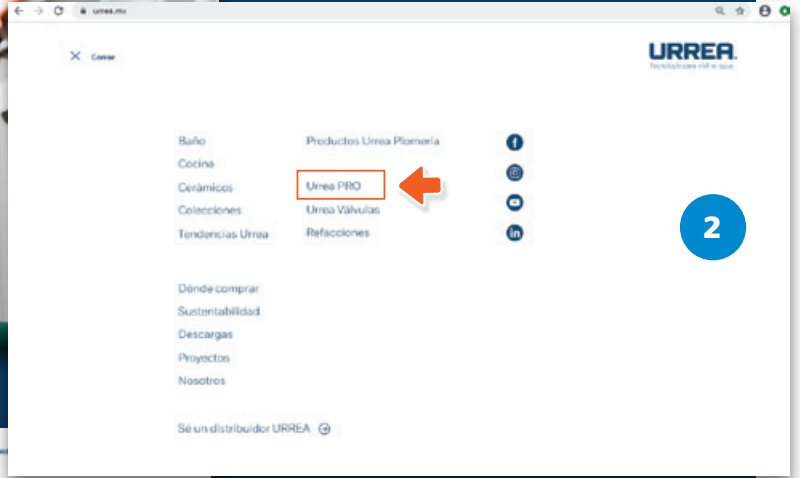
urrea.mx

Cerrar

URREA
Tecnología para vivir el agua

Baño
Cocina
Cerámicos
Colecciones
Tendencias Urrea

Productos Urrea Plomería
Urrea PRO
Urrea Válvulas
Refacciones

2

Dónde comprar
Sustentabilidad
Descargas
Proyectos
Nosotros

Sé un distribuidor URREA